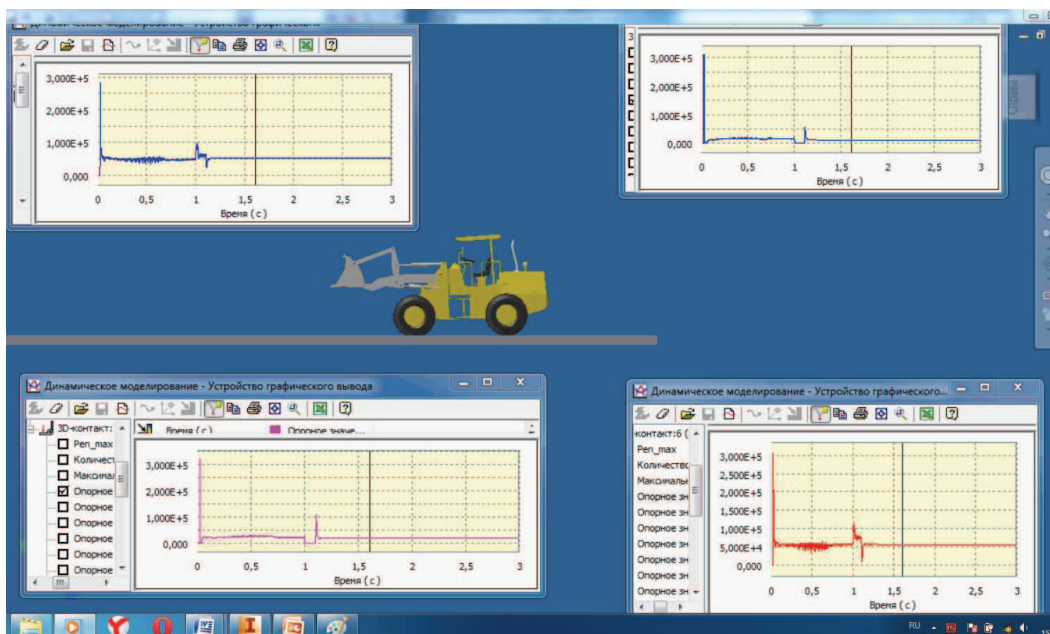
Динамическое моделирование - Устройство графическ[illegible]

3,000E+5
2,000E+5
1,000E+5
0,000
0 0,5 1 1,5 2 2,5 3
Время (с)

3,000E+5
2,000E+5
1,000E+5
0,000
0 0,5 1 1,5 2 2,5 3
Время (с)

Динамическое моделирование - Устройство графического вывода
3D-контакт:
Pen_max
Количест
Максимал
Опорное
Опорное
Опорное
Опорное
Опорное
Опорное
Время (с)
Опорное значе...
3,000E+5
2,000E+5
1,000E+5
0,000
0 0,5 1 1,5 2 2,5 3
Время (с)

Динамическое моделирование - Устройство графического...
контакт:6 (
Pen_max
Количество
Максимальн
Опорное зн
Опорное зн
Опорное зн
Опорное зн
Опорное зн
Опорное зн
Опорное зн
Опорное зн
3,000E+5
2,500E+5
2,000E+5
1,500E+5
1,000E+5
5,000E+4
0,000
0 0,5 1 1,5 2 2,5 3
Время (с)

RU